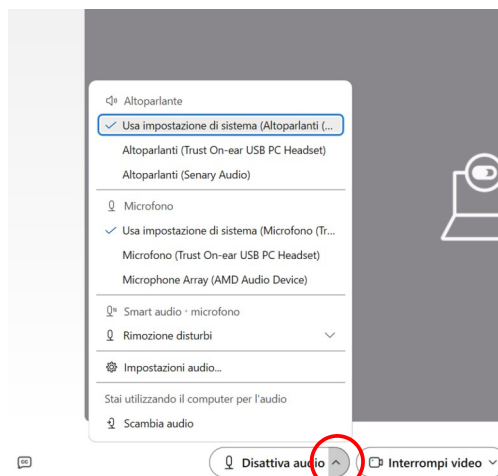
Altoparlante
Usa impostazione di sistema (Altoparlanti (...
Altoparlanti (Trust On-ear USB PC Headset)
Altoparlanti (Senary Audio)
Microfono
Usa impostazione di sistema (Microfono (Tr...
Microfono (Trust On-ear USB PC Headset)
Microphone Array (AMD Audio Device)
Smart audio · microfono
Rimozione disturbi
Impostazioni audio...
Stai utilizzando il computer per l'audio
Scambia audio
Disattiva audio
Interrompi video